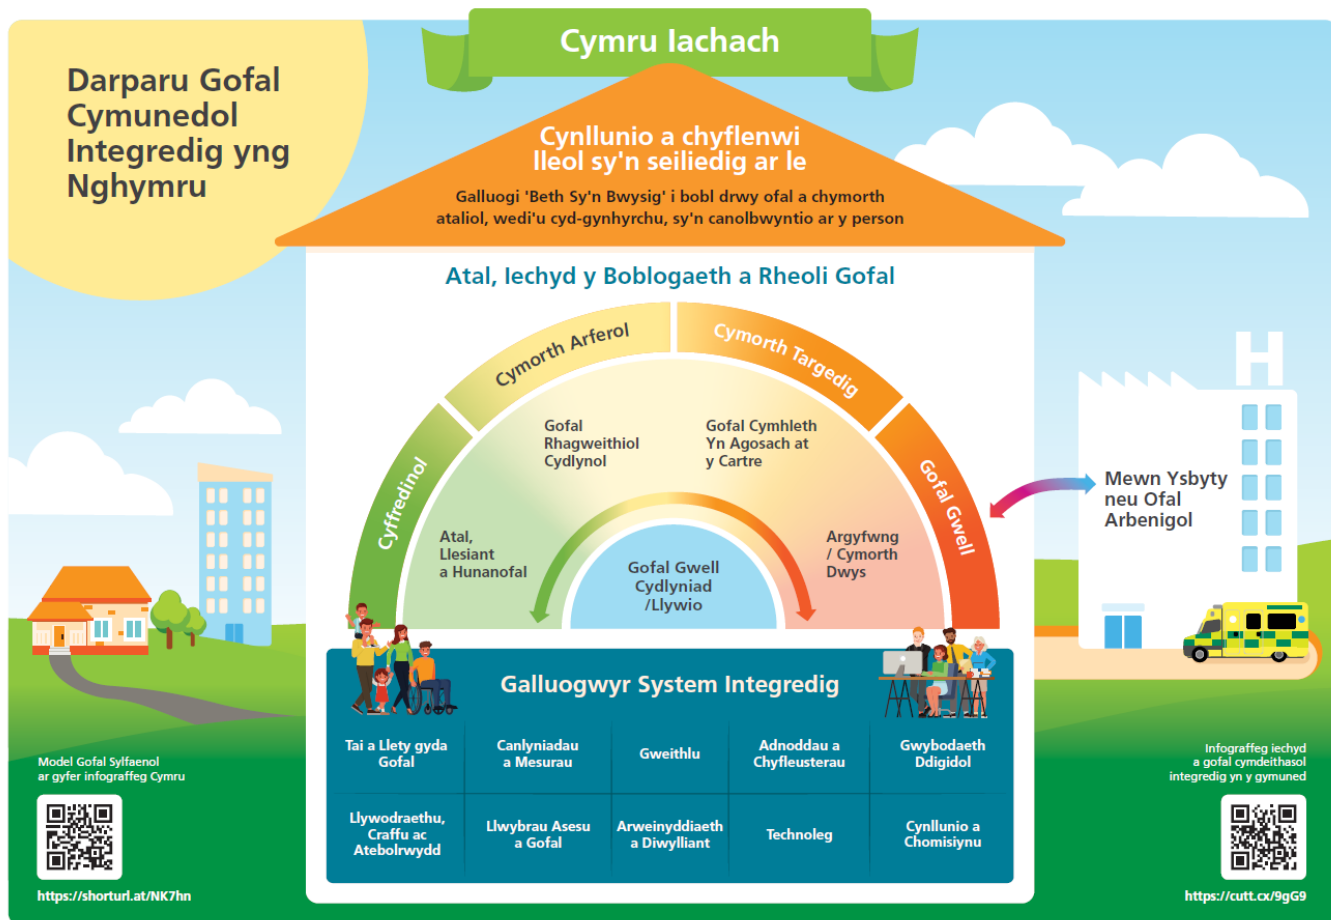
Cymru Iachach

Darparu Gofal Cymunedol Integredig yng Nghymru

Cynllunio a chyflenwi lleol sy'n seiliedig ar le

Galluogi 'Beth Sy'n Bwysig' i bobl drwy ofal a chymorth ataliol, wedi'u cyd-gynhyrchu, sy'n canolbwyntio ar y person

Atal, Iechyd y Boblogaeth a Rheoli Gofal

Cyffredinol

Cymorth Arferol

Cymorth Targedig

Gofal Gwell

Gofal Rhagweithiol Cydlynol

Gofal Cymhleth Yn Agosach at y Cartre

Atal, Llesiant a Hunanofal

Argyfwng / Cymorth Dwys

Gofal Gwell Cydlyniad /Llywio

Mewn Ysbyty neu Ofal Arbenigol

H

Galluogwyr System Integredig

| Tai a Llety gyda Gofal | Canlyniadau a Mesurau | Gweithlu | Adnoddau a Chyfleusterau | Gwybodaeth Ddigidol |
|---|---|---|---|---|
| Llywodraethu, Craffu ac Atebolrwydd | Llwybrau Asesu a Gofal | Arweinyddiaeth a Diwylliant | Technoleg | Cynllunio a Chomisiynu |

Model Gofal Sylfaenol ar gyfer infograffeg Cymru

https://shorturl.at/NK7hn

Infograffeg iechyd a gofal cymdeithasol integredig yn y gymuned

https://cutt.cx/9gG9